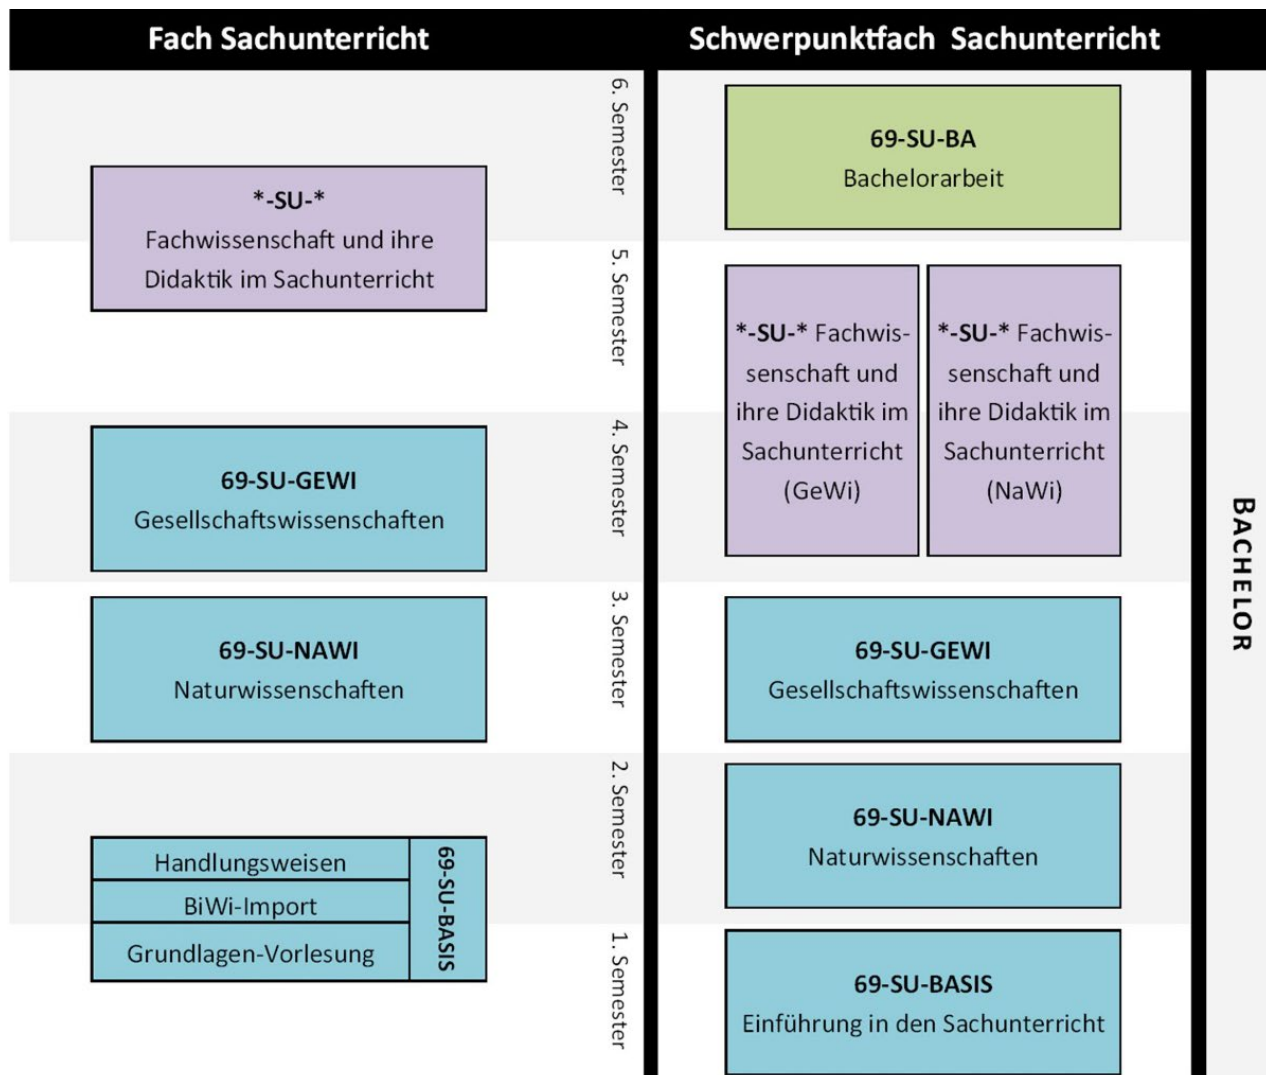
Fach Sachunterricht

Schwerpunktfach Sachunterricht

6. Semester

69-SU-BA
Bachelorarbeit

*-SU-*
Fachwissenschaft und ihre Didaktik im Sachunterricht

5. Semester

*-SU-* Fachwissenschaft und ihre Didaktik im Sachunterricht (GeWi)

*-SU-* Fachwissenschaft und ihre Didaktik im Sachunterricht (NaWi)

4. Semester

69-SU-GEWI
Gesellschaftswissenschaften

BACHELOR

3. Semester

69-SU-NAWI
Naturwissenschaften

69-SU-GEWI
Gesellschaftswissenschaften

2. Semester

69-SU-NAWI
Naturwissenschaften

Handlungsweisen
BiWi-Import
Grundlagen-Vorlesung
69-SU-BASIS

1. Semester

69-SU-BASIS
Einführung in den Sachunterricht